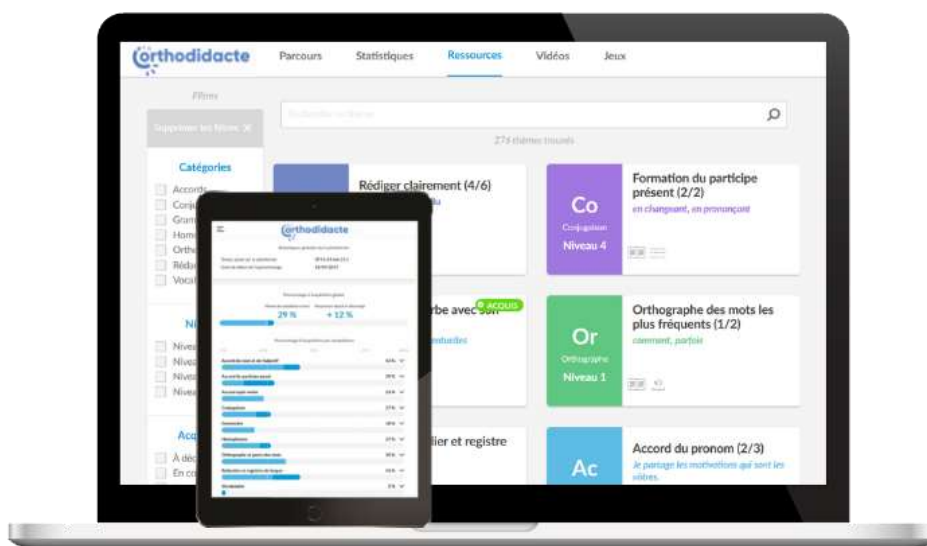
orthodidacte

Parcours Statistiques Ressources Vidéos Jeux

Filtres

Supprimer les filtres ✕

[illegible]

274 thèmes trouvés

Catégories

Accord
Conj
Gram
Hom
Orth
Réda
Voca

Ni

Nivea
Nivea
Nivea
Nivea

Acq

À déc
En co

Rédiger clairement (4/6)

rbe avec son

ACQUIS

lier et registre

Co
Conjugaison
Niveau 4

Formation du participe présent (2/2)
en changeant, en prononçant

Or
Orthographe
Niveau 1

Orthographe des mots les plus fréquents (1/2)
comment, parfois

Ac

Accord du pronom (2/3)
Je partage les motivations qui sont les vôtres.

orthodidacte

29 %
+ 12 %